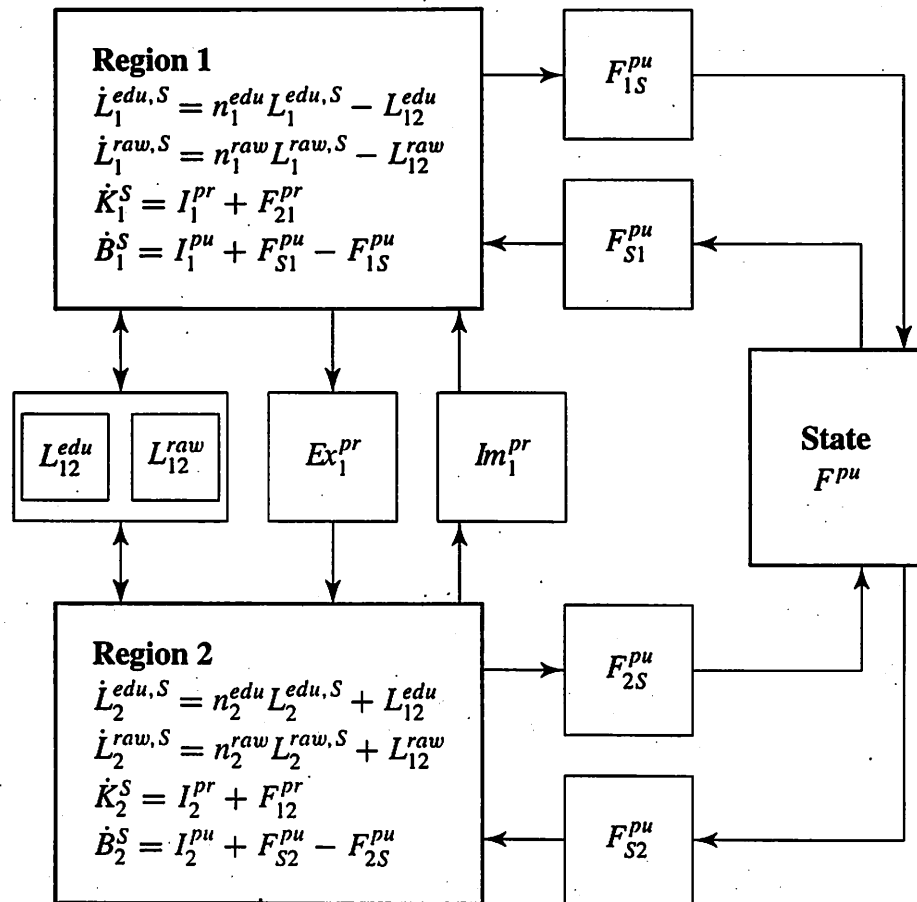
**Region 1**
$\dot{L}_1^{edu,S} = n_1^{edu} L_1^{edu,S} - L_{12}^{edu}$
$\dot{L}_1^{raw,S} = n_1^{raw} L_1^{raw,S} - L_{12}^{raw}$
$\dot{K}_1^S = I_1^{pr} + F_{21}^{pr}$
$\dot{B}_1^S = I_1^{pu} + F_{S1}^{pu} - F_{1S}^{pu}$

$F_{1S}^{pu}$

$F_{S1}^{pu}$

$L_{12}^{edu}$

$L_{12}^{raw}$

$Ex_1^{pr}$

$Im_1^{pr}$

**State**
$F^{pu}$

**Region 2**
$\dot{L}_2^{edu,S} = n_2^{edu} L_2^{edu,S} + L_{12}^{edu}$
$\dot{L}_2^{raw,S} = n_2^{raw} L_2^{raw,S} + L_{12}^{raw}$
$\dot{K}_2^S = I_2^{pr} + F_{12}^{pr}$
$\dot{B}_2^S = I_2^{pu} + F_{S2}^{pu} - F_{2S}^{pu}$

$F_{2S}^{pu}$

$F_{S2}^{pu}$